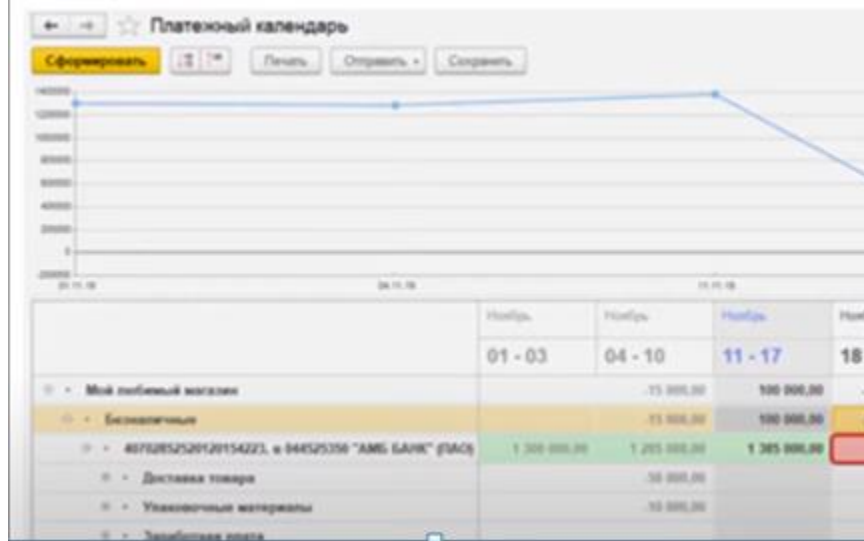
Платежный календарь

Сформировать

Печать

Отправить

Сохранить

140000
120000
100000
80000
60000
40000
20000
0
-20000

01.11.18
04.11.18
11.11.18

| | Ноябрь 01 - 03 | Ноябрь 04 - 10 | Ноябрь 11 - 17 | Ноя 18 |
|---|---|---|---|---|
| Мой любимый магазин | | -15 000,00 | 100 000,00 | |
| Безналичные | | -15 000,00 | 100 000,00 | |
| 40702852520120154223, в 044525350 "АМБ БАНК" (ПАО) | 1 300 000,00 | 1 285 000,00 | 1 385 000,00 | |
| Доставка товара | | -30 000,00 | | |
| Упаковочные материалы | | -10 000,00 | | |
| Заработная плата | | | | |